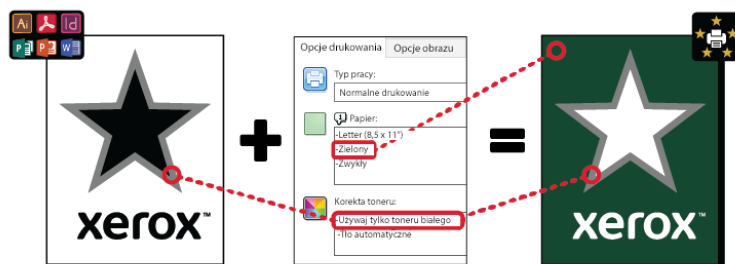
Ai
Id
P
P
W

xerox™

Opcje drukowania
Opcje obrazu

Typ pracy:
Normalne drukowanie

Papier:
-Letter (8,5 x 11")
-Zielony
-Zwykły

Korekta toneru:
-Używaj tylko toneru białego
-Tło automatyczne

xerox™